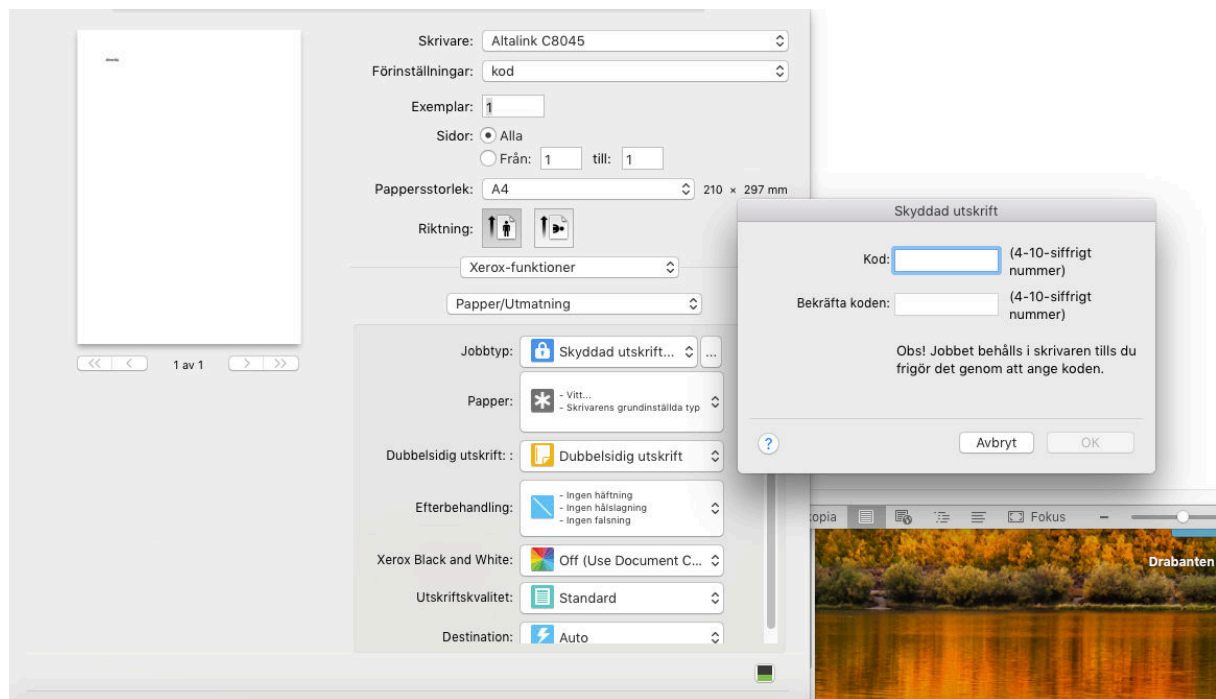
Skrivare: Altalink C8045
Förinställningar: kod
Exemplar: 1
Sidor: Alla
Från: 1 till: 1
Pappersstorlek: A4 210 × 297 mm
Riktning:
Xerox-funktioner
Papper/Utmatning
Jobbtyp: Skyddad utskrift... ...
Papper: - Vitt... - Skrivarens grundinställda typ
Dubbelsidig utskrift: : Dubbelsidig utskrift
Efterbehandling: - Ingen häftning - Ingen hålslagning - Ingen falsning
Xerox Black and White: Off (Use Document C...
Utskriftskvalitet: Standard
Destination: Auto

1 av 1

Skyddad utskrift
Kod: (4-10-siffrigt nummer)
Bekräfta koden: (4-10-siffrigt nummer)
Obs! Jobbet behålls i skrivaren tills du frigör det genom att ange koden.
?
Avbryt OK

kopia Fokus
Drabanten